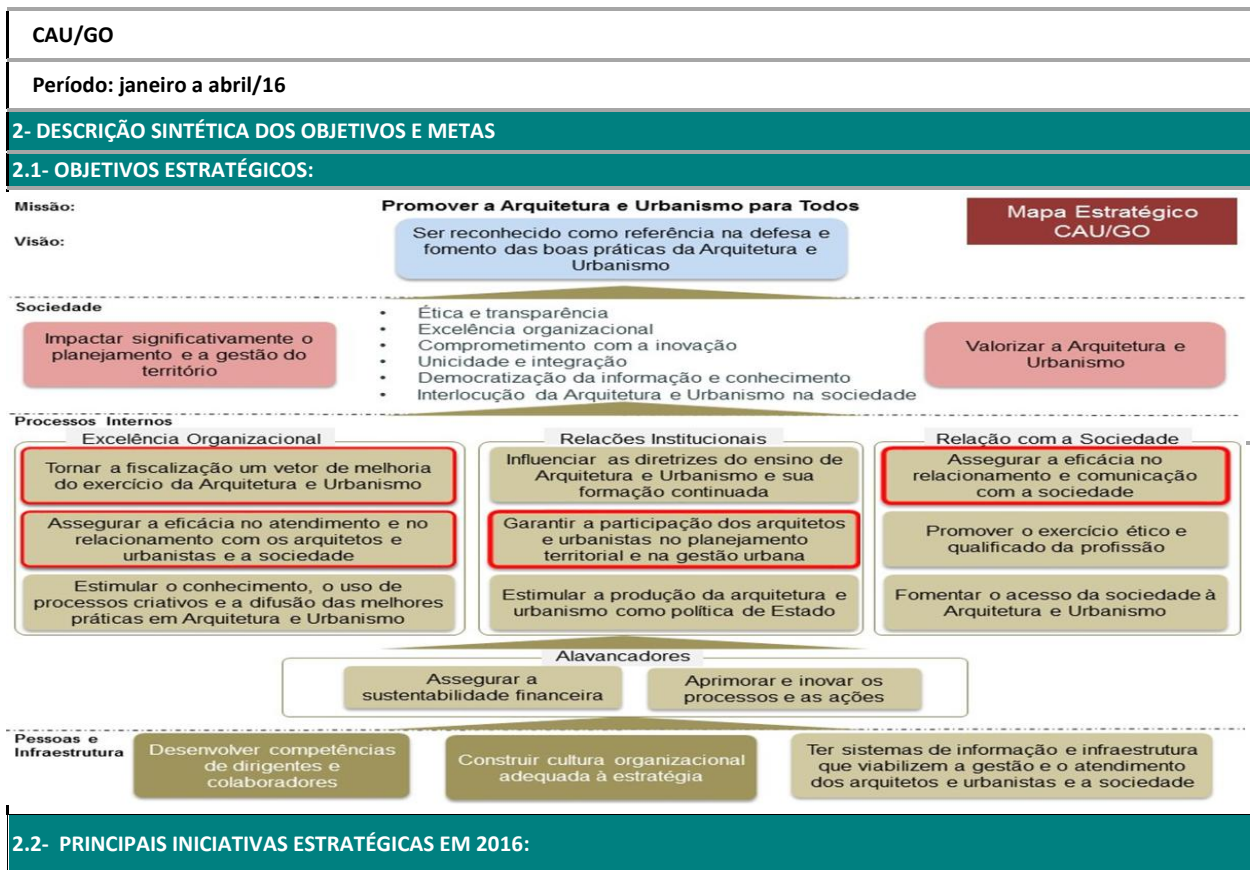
CAU/GO

Período: janeiro a abril/16

2- DESCRIÇÃO SINTÉTICA DOS OBJETIVOS E METAS

2.1- OBJETIVOS ESTRATÉGICOS:

Missão:

Promover a Arquitetura e Urbanismo para Todos

Mapa Estratégico CAU/GO

Visão:

Ser reconhecido como referência na defesa e fomento das boas práticas da Arquitetura e Urbanismo

Sociedade

Impactar significativamente o planejamento e a gestão do território

- Ética e transparência
- Excelência organizacional
- Comprometimento com a inovação
- Unicidade e integração
- Democratização da informação e conhecimento
- Interlocução da Arquitetura e Urbanismo na sociedade

Valorizar a Arquitetura e Urbanismo

Processos Internos

Excelência Organizacional

Tornar a fiscalização um vetor de melhoria do exercício da Arquitetura e Urbanismo

Assegurar a eficácia no atendimento e no relacionamento com os arquitetos e urbanistas e a sociedade

Estimular o conhecimento, o uso de processos criativos e a difusão das melhores práticas em Arquitetura e Urbanismo

Relações Institucionais

Influenciar as diretrizes do ensino de Arquitetura e Urbanismo e sua formação continuada

Garantir a participação dos arquitetos e urbanistas no planejamento territorial e na gestão urbana

Estimular a produção da arquitetura e urbanismo como política de Estado

Relação com a Sociedade

Assegurar a eficácia no relacionamento e comunicação com a sociedade

Promover o exercício ético e qualificado da profissão

Fomentar o acesso da sociedade à Arquitetura e Urbanismo

Alavancadores

Assegurar a sustentabilidade financeira

Aprimorar e inovar os processos e as ações

Pessoas e Infraestrutura

Desenvolver competências de dirigentes e colaboradores

Construir cultura organizacional adequada à estratégia

Ter sistemas de informação e infraestrutura que viabilizem a gestão e o atendimento dos arquitetos e urbanistas e a sociedade

2.2- PRINCIPAIS INICIATIVAS ESTRATÉGICAS EM 2016: